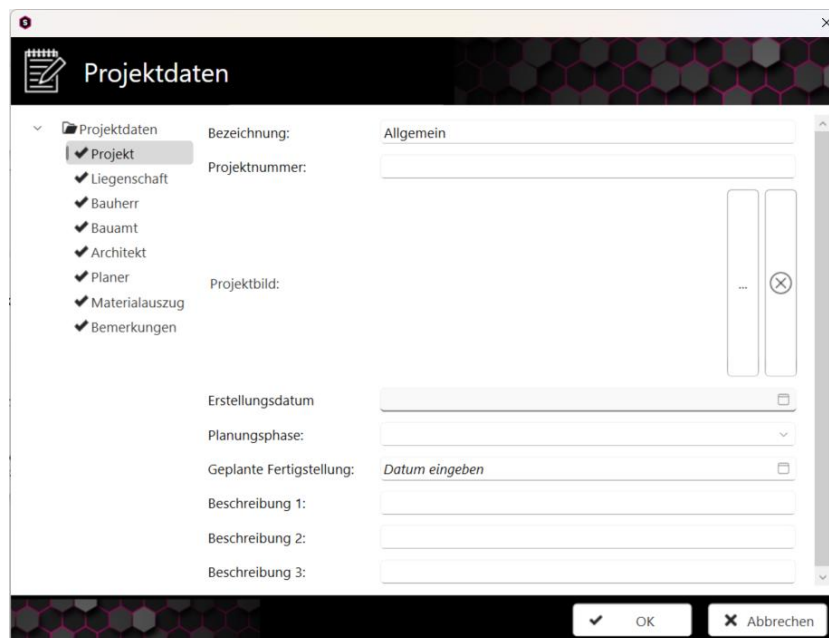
Projektdaten

Projektdaten
✔Projekt
✔Liegenschaft
✔Bauherr
✔Bauamt
✔Architekt
✔Planer
✔Materialauszug
✔Bemerkungen

Bezeichnung: Allgemein
Projektnummer:
Projektbild: ...
Erstellungsdatum
Planungsphase:
Geplante Fertigstellung: Datum eingeben
Beschreibung 1:
Beschreibung 2:
Beschreibung 3:

✔ OK
✖ Abbrechen